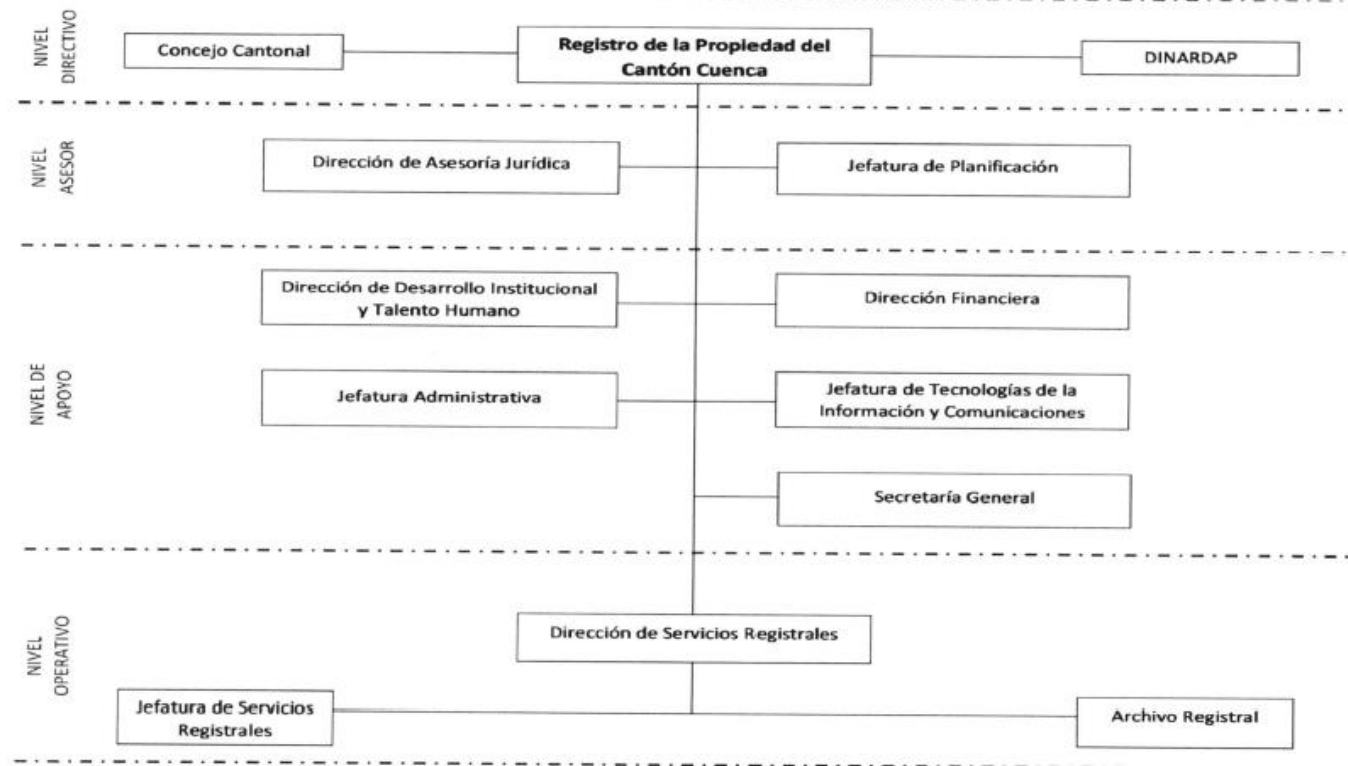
NIVEL DIRECTIVO

Concejo Cantonal

Registro de la Propiedad del Cantón Cuenca

DINARDAP

NIVEL ASESOR

Dirección de Asesoría Jurídica

Jefatura de Planificación

NIVEL DE APOYO

Dirección de Desarrollo Institucional y Talento Humano

Dirección Financiera

Jefatura Administrativa

Jefatura de Tecnologías de la Información y Comunicaciones

Secretaría General

NIVEL OPERATIVO

Dirección de Servicios Registrales

Jefatura de Servicios Registrales

Archivo Registral